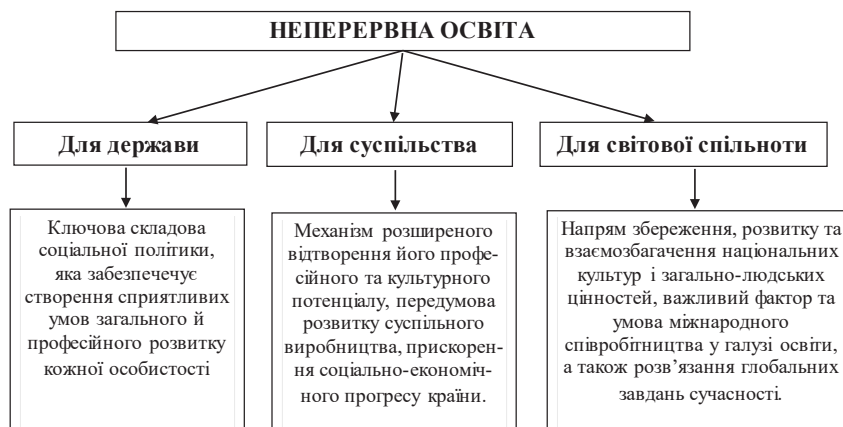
НЕПЕРЕРВНА ОСВІТА

Для держави

Для суспільства

Для світової спільноти

Ключова складова соціальної політики, яка забезпечує створення сприятливих умов загального й професійного розвитку кожної особистості

Механізм розширеного відтворення його професійного та культурного потенціалу, передумова розвитку суспільного виробництва, прискорення соціально-економічного прогресу країни.

Напрям збереження, розвитку та взаємозбагачення національних культур і загально-людських цінностей, важливий фактор та умова міжнародного співробітництва у галузі освіти, а також розв'язання глобальних завдань сучасності.